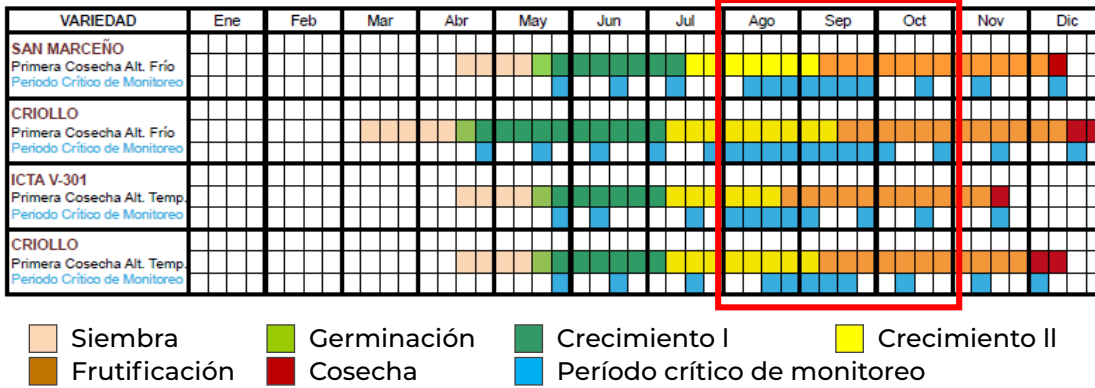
| VARIEDAD | Ene | Feb | Mar | Abr | May | Jun | Jul | Ago | Sep | Oct | Nov | Dic |
|---|---|---|---|---|---|---|---|---|---|---|---|---|
| SAN MARCEÑO<br>Primera Cosecha Alt. Frío<br>Periodo Crítico de Monitoreo | | | | | | | | | | | | |
| CRIOLLO<br>Primera Cosecha Alt. Frío<br>Periodo Crítico de Monitoreo | | | | | | | | | | | | |
| ICTA V-301<br>Primera Cosecha Alt. Temp.<br>Periodo Crítico de Monitoreo | | | | | | | | | | | | |
| CRIOLLO<br>Primera Cosecha Alt. Temp.<br>Periodo Crítico de Monitoreo | | | | | | | | | | | | |

Siembra
Germinación
Crecimiento l
Crecimiento ll
Frutificación
Cosecha
Período crítico de monitoreo